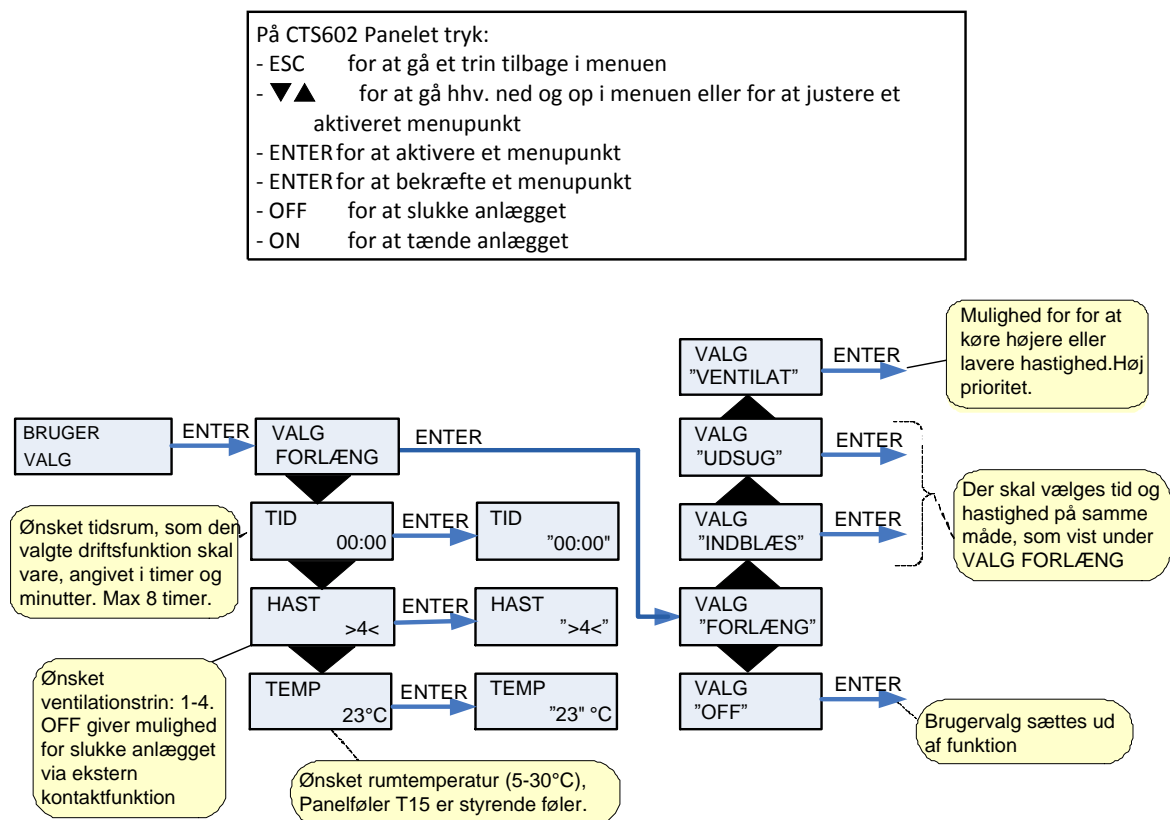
På CTS602 Panelet tryk:
- ESC for at gå et trin tilbage i menuen
- ▼▲ for at gå hhv. ned og op i menuen eller for at justere et aktiveret menupunkt
- ENTER for at aktivere et menupunkt
- ENTER for at bekræfte et menupunkt
- OFF for at slukke anlægget
- ON for at tænde anlægget

Mulighed for for at køre højere eller lavere hastighed.Høj prioritet.

VALG
"VENTILAT"

ENTER

BRUGER
VALG

ENTER

VALG
FORLÆNG

ENTER

VALG
"UDSUG"

ENTER

Ønsket tidsrum, som den valgte driftsfunktion skal vare, angivet i timer og minutter. Max 8 timer.

TID
00:00

ENTER

TID
"00:00"

VALG
"INDBLÆS"

ENTER

Der skal vælges tid og hastighed på samme måde, som vist under VALG FORLÆNG

HAST
>4<

ENTER

HAST
">4<"

VALG
"FORLÆNG"

Ønsket ventilationstrin: 1-4. OFF giver mulighed for slukke anlægget via ekstern kontaktfunktion

TEMP
23°C

ENTER

TEMP
"23" °C

VALG
"OFF"

ENTER

Brugervalg sættes ud af funktion

Ønsket rumtemperatur (5-30°C), Panelføler T15 er styrende føler.